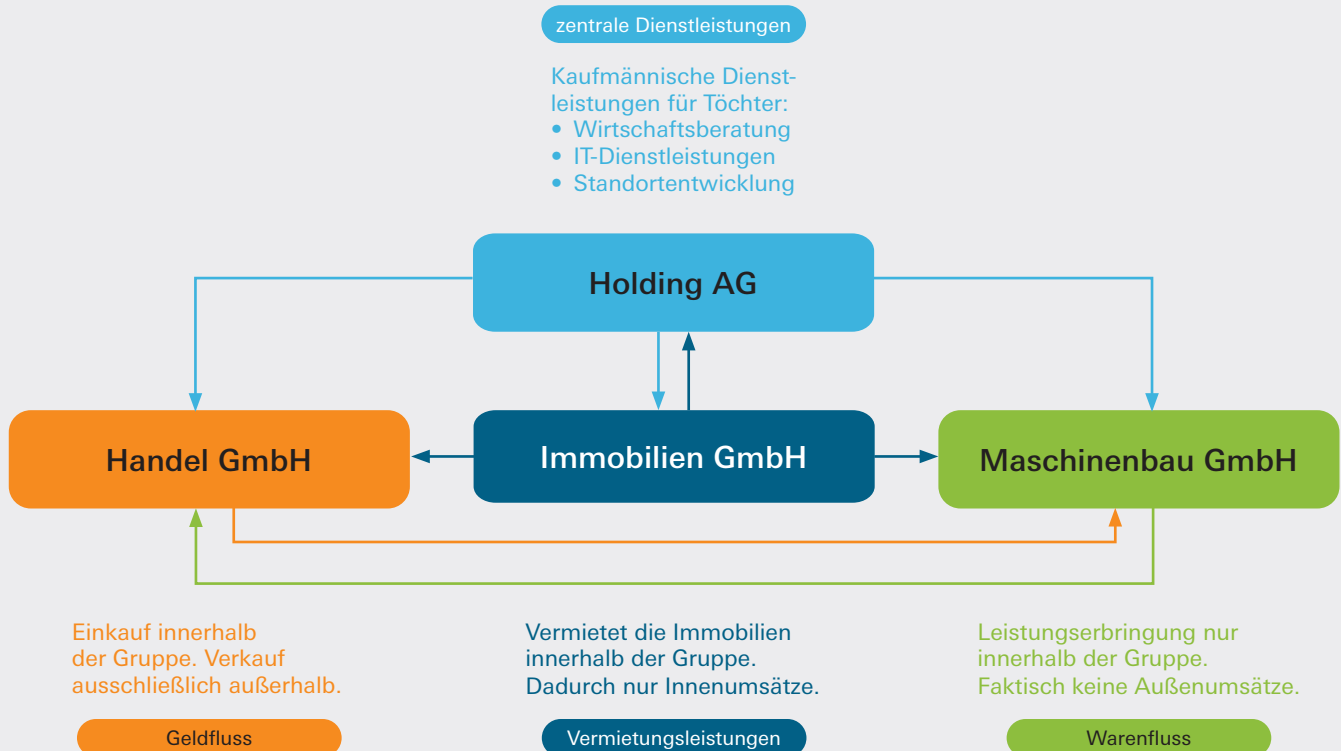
zentrale Dienstleistungen

Kaufmännische Dienstleistungen für Töchter:
• Wirtschaftsberatung
• IT-Dienstleistungen
• Standortentwicklung

Holding AG

Handel GmbH

Immobilien GmbH

Maschinenbau GmbH

Einkauf innerhalb der Gruppe. Verkauf ausschließlich außerhalb.

Vermietet die Immobilien innerhalb der Gruppe. Dadurch nur Innenumsätze.

Leistungserbringung nur innerhalb der Gruppe. Faktisch keine Außenumsätze.

Geldfluss

Vermietungsleistungen

Warenfluss